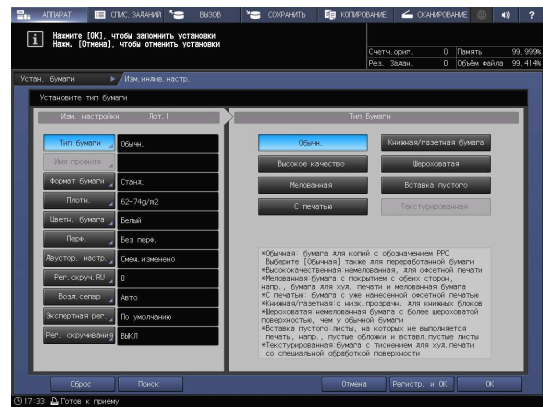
АППАРАТ | СПИС. ЗАДАНИЙ | ВЫЗОВ | СОХРАНИТЬ | КОПИРОВАНИЕ | СКАНИРОВАНИЕ | ?

Нажмите [OK], чтобы запомнить установки
Нажм. [Отмена], чтобы отменить установки

Счетч. ориг. 0 Память 99.99%
Рез. Задан. 0 Объём файла 99.41%

Устан. бумаги | Изм. инхив. настр.

Установите тип бумаги

Изм. настройки Лот. 1

| | |
|---|---|
| Тип бумаги | Обычн. |
| Имя профиля | |
| Формат бумаги | Станд. |
| Плотн. | 62-74g/m2 |
| Цветн. бумага | Белый |
| Перф. | Без перф. |
| Двустор. настр. | Смеж. изменено |
| Рег. скруч. RU | 0 |
| Возд. сепар | Авто |
| Экспертная рег. | По умолчанию |
| Рег. скручивания | ВЫКЛ |

Тип Бумаги

Обычн. | Книжная/газетная бумага
Высокое качество | Шероховатая
Мелованная | Вставка пустого
С печатью | Текстурированная

*Обычная: бумага для копий с обозначением PPC
Выберите [Обычная] также для переработанной бумаги
*Высококачественная:немелованная, для офсетной печати
*Мелованная бумага с покрытием с обеих сторон,
напр., бумага для худ. печати и мелованная бумага
*С печатью: бумага с уже нанесенной офсетной печатью
*Книжная/газетная:с низк.прозрачн. для книжных блоков
*Шероховатая:немелованная бумага с более шероховатой поверхностью, чем у обычной бумаги
*Вставка пустого:листы, на которых не выполняется печать, напр., пустые обложки и вставл.пустые листы
*Текстурированная бумага с тиснением для худ.печати со специальной обработкой поверхности

Сброс | Поиск | Отмена | Регистр. и OK | OK

17:33 Готов к приему